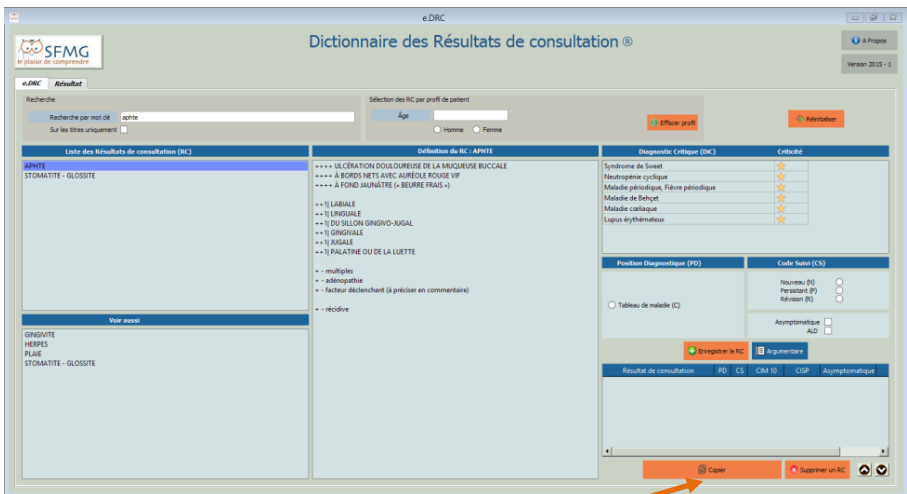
e.DRC

SFMG
le plaisir de comprendre

Dictionnaire des Résultats de consultation ®

A Propos

Version 2015 - 1

e.DRC | Résultat

Recherche

Recherche par mot clé: aphte

Sur les titres uniquement

Sélection des RC par profil de patient

Âge

Homme | Femme

Effacer profil

Réinitialiser

Liste des Résultats de consultation (RC)

APHTE
STOMATITE - GLOSSITE

Définition du RC : APHTE

++++ ULCÉRATION DOULOUREUSE DE LA MUQUEUSE BUCCALE
++++ À BORDS NETS AVEC AURÉOLE ROUGE VIF
++++ À FOND JAUNÂTRE (« BEURRE FRAIS »)

++1| LABIALE
++1| LINGUALE
++1| DU SILLON GINGIVO-JUGAL
++1| GINGIVALE
++1| JUGALE
++1| PALATINE OU DE LA LUETTE

+ - multiples
+ - adénopathie
+ - facteur déclenchant (à préciser en commentaire)

+ - récidive

Diagnostic Critique (DiC) | Criticité

Syndrome de Sweet
Neutropénie cyclique
Maladie périodique, Fièvre périodique
Maladie de Behçet
Maladie coeliaque
Lupus érythémateux

Position Diagnostique (PD)

Tableau de maladie (C)

Code Suivi (CS)

Nouveau (N)
Persistant (P)
Révision (R)

Asymptomatique
ALD

Voir aussi

GINGIVITE
HERPES
PLAIE
STOMATITE - GLOSSITE

Enregistrer le RC

Argumentaire

| Résultat de consultation | PD | CS | CIM 10 | CISP | Asymptomatique |
|---|---|---|---|---|---|

Copier

Supprimer un RC